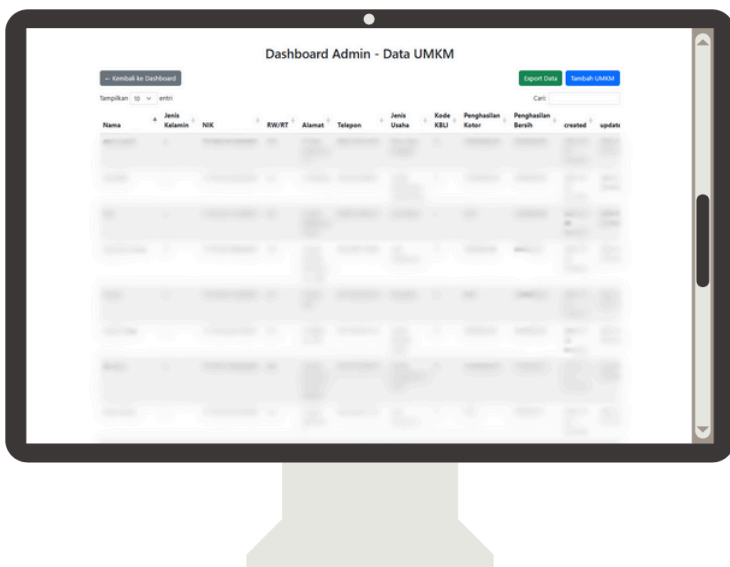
Dashboard Admin - Data UMKM

← Kembali ke Dashboard

Export Data Tambah UMKM

Tampilkan 10 entri

Cari:

| Nama | Jenis Kelamin | NIK | RW/RT | Alamat | Telepon | Jenis Usaha | Kode KBLI | Penghasilan Kotor | Penghasilan Bersih | created | updat |
|---|---|---|---|---|---|---|---|---|---|---|---|
| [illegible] | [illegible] | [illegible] | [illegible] | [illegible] | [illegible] | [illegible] | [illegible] | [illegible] | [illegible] | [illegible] | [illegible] |